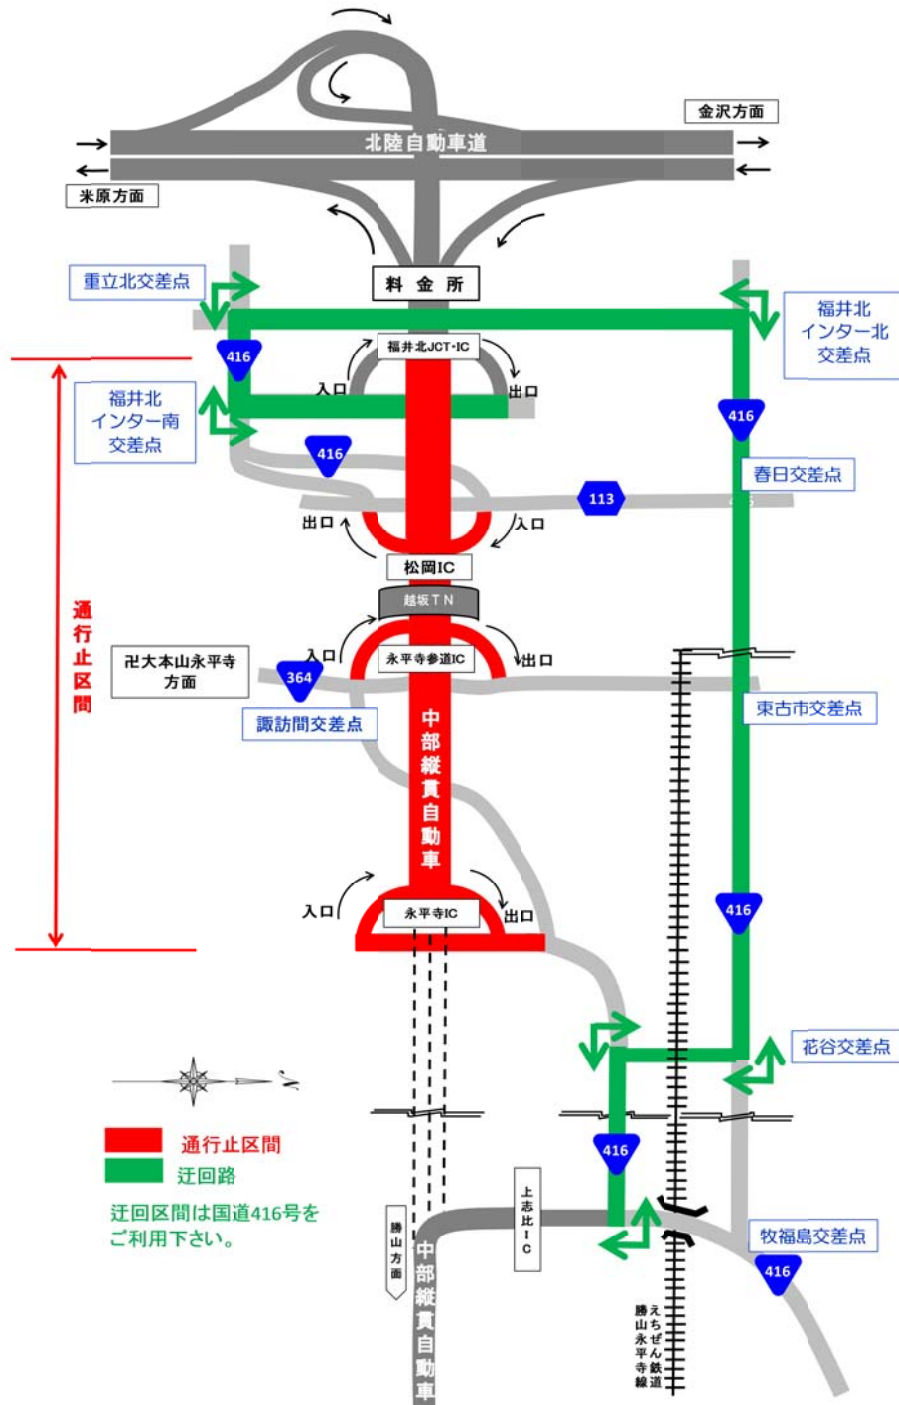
金沢方面

北陸自動車道

米原方面

料 金 所

重立北交差点

福井北インター北交差点

福井北JCT-IC

入口

出口

416

福井北インター南交差点

416

416

春日交差点

113

出口

入口

松岡IC

越坂ＴＮ

通行止区間

入口

永平寺参道IC

出口

卍大本山永平寺方面

364

諏訪間交差点

東古市交差点

中部縦貫自動車

入口

永平寺IC

出口

416

花谷交差点

通行止区間

迂回路

迂回区間は国道416号をご利用下さい。

416

上志比ＩＣ

勝山方面

中部縦貫自動車

牧福島交差点

416

えちぜん鉄道勝山永平寺線